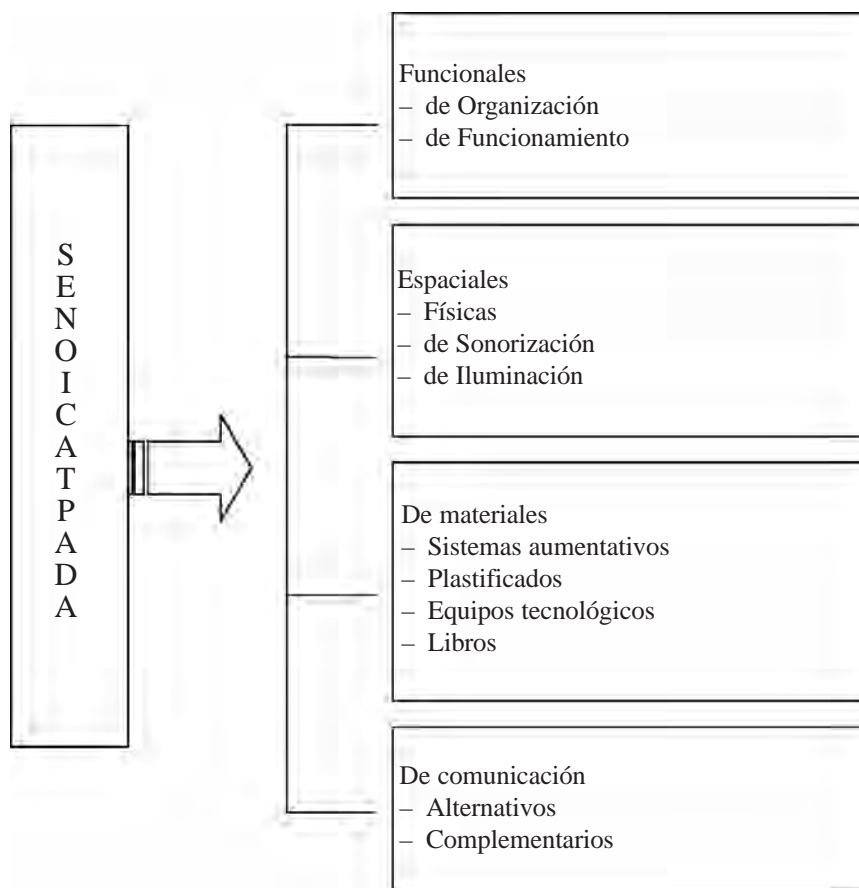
S
E
N
O
I
C
A
T
P
A
D
A

Funcionales
– de Organización
– de Funcionamiento

Espaciales
– Físicas
– de Sonorización
– de Iluminación

De materiales
– Sistemas aumentativos
– Plastificados
– Equipos tecnológicos
– Libros

De comunicación
– Alternativos
– Complementarios